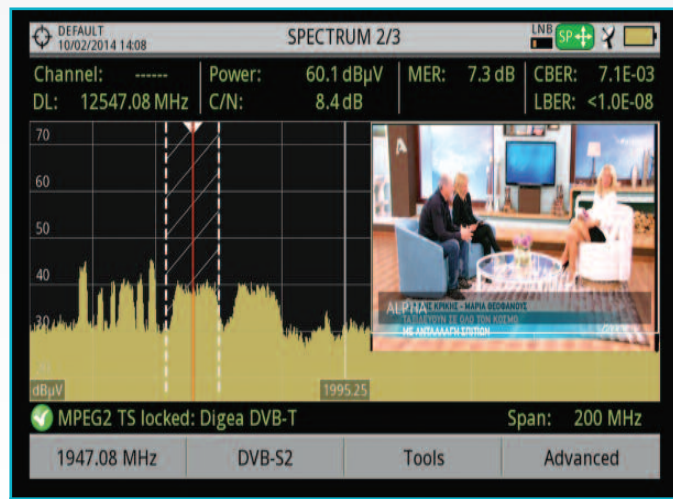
DEFAULT
10/02/2014 14:08

SPECTRUM 2/3

LNB SP

Channel: ------
DL: 12547.08 MHz

Power: 60.1 dBµV
C/N: 8.4 dB

MER: 7.3 dB

CBER: 7.1E-03
LBER: <1.0E-08

70
60
50
40
30
dBµV

1995.25

ALPHA
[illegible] ΚΡΙΚΗΣ – ΜΑΡΙΑ ΘΕΟΦΑΝΟΥΣ
ΤΑΞΙΔΕΥΟΥΝ ΣΕ ΟΛΟ ΤΟΝ ΚΟΣΜΟ
ΜΕ ΑΝΤΑΛΛΑΓΗ ΣΠΙΤΙΩΝ

MPEG2 TS locked: Digea DVB-T

Span: 200 MHz

1947.08 MHz | DVB-S2 | Tools | Advanced